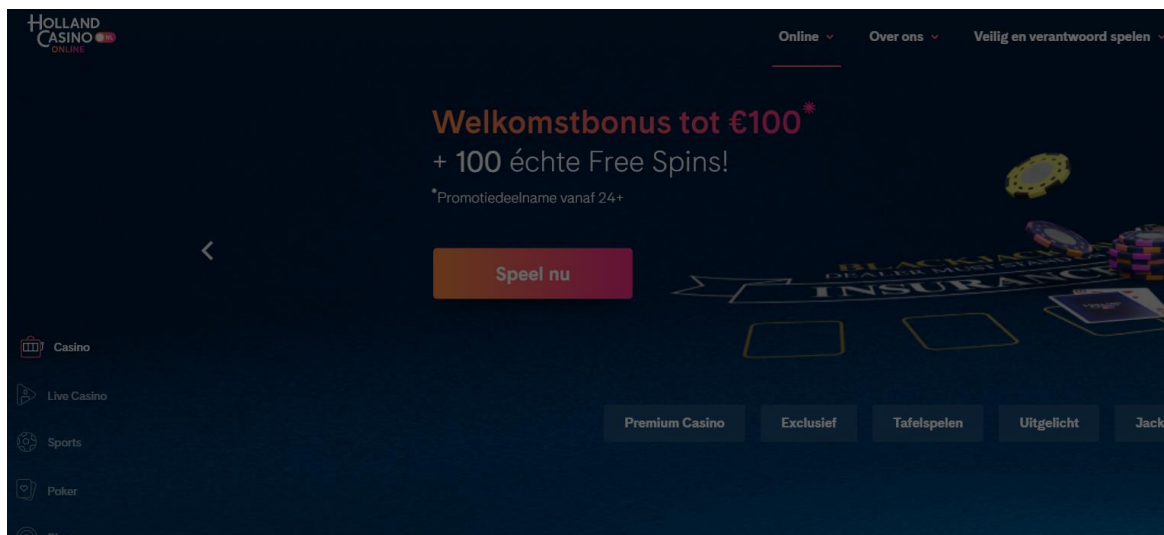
HOLLAND CASINO NL ONLINE

Online Over ons Veilig en verantwoord spelen

Welkomstbonus tot €100*
+ 100 échte Free Spins!
*Promotiedeelname vanaf 24+

Speel nu

BLACKJACK
DEALER MUST STAND
INSURANCE

Casino
Live Casino
Sports
Poker

Premium Casino
Exclusief
Tafelspelen
Uitgelicht
Jack